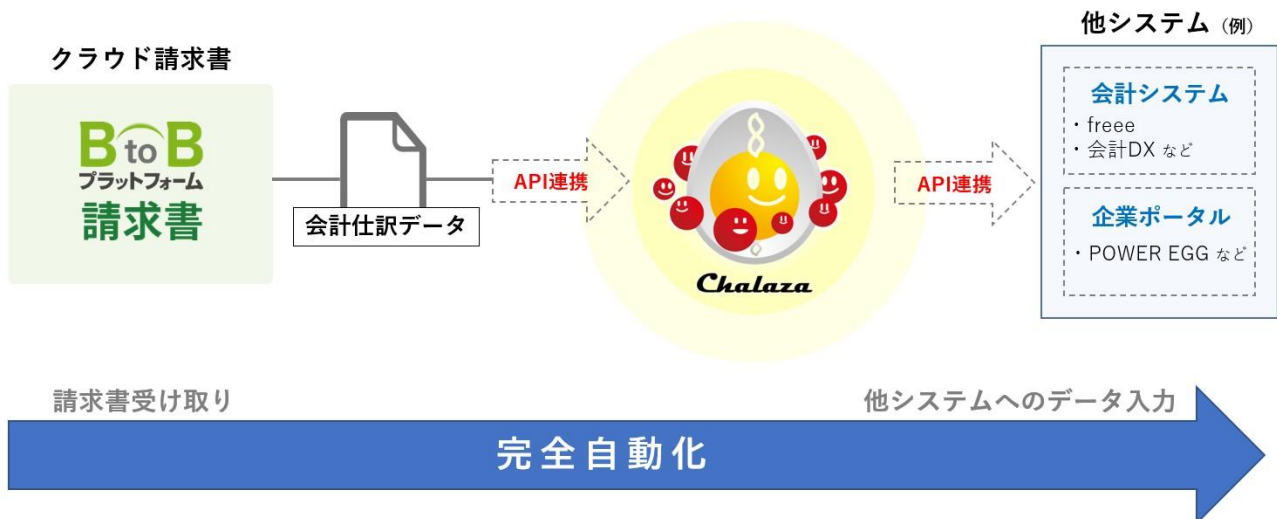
クラウド請求書

B to B
プラットフォーム
請求書

会計仕訳データ

API連携

Chalaza

API連携

他システム（例）

会計システム
・freee
・会計DX など

企業ポータル
・POWER EGG など

請求書受け取り

他システムへのデータ入力

完全自動化